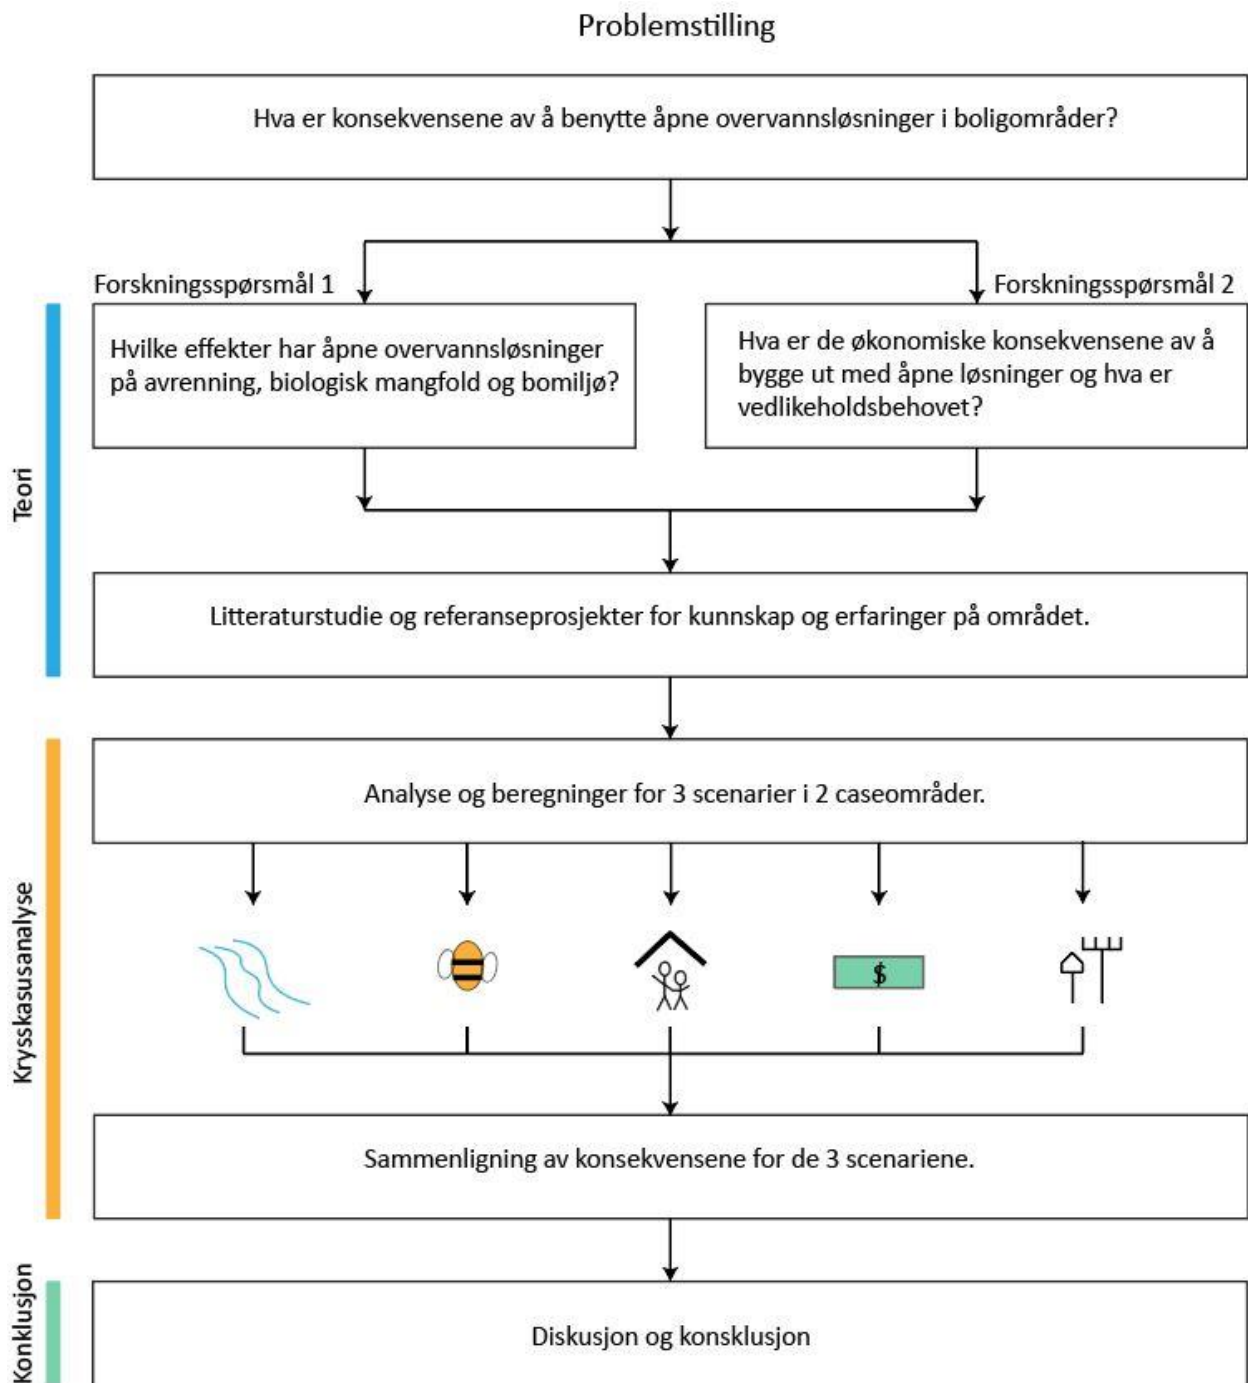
Problemstilling

Hva er konsekvensene av å benytte åpne overvannsløsninger i boligområder?

Forskningsspørsmål 1

Hvilke effekter har åpne overvannsløsninger på avrenning, biologisk mangfold og bomiljø?

Forskningsspørsmål 2

Hva er de økonomiske konsekvensene av å bygge ut med åpne løsninger og hva er vedlikeholdsbehovet?

Teori

Litteraturstudie og referanseprosjekter for kunnskap og erfaringer på området.

Krysskasusanalyse

Analyse og beregninger for 3 scenarier i 2 caseområder.

$

Sammenligning av konsekvensene for de 3 scenariene.

Konklusjon

Diskusjon og konsklusjon